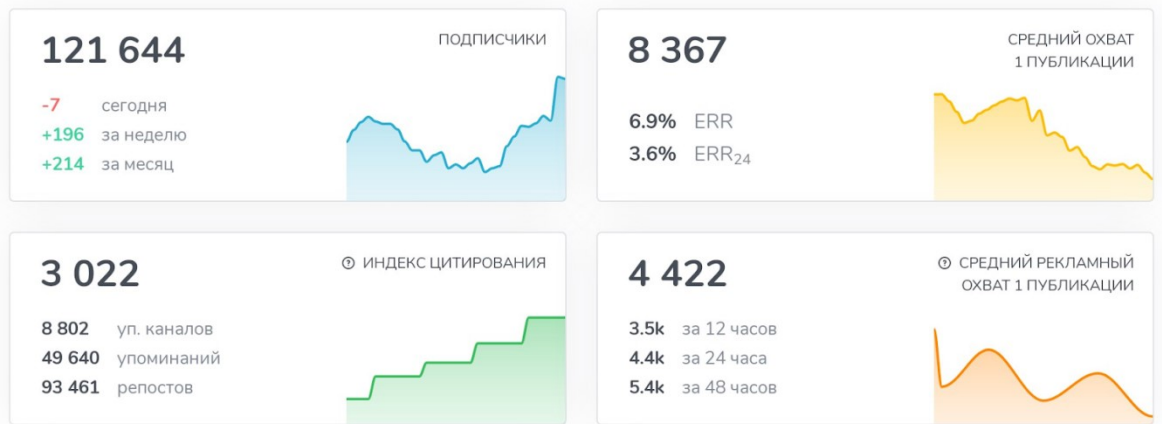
121 644

ПОДПИСЧИКИ

-7 сегодня
+196 за неделю
+214 за месяц

8 367

СРЕДНИЙ ОХВАТ 1 ПУБЛИКАЦИИ

6.9% ERR
3.6% $ERR_{24}$

3 022

ИНДЕКС ЦИТИРОВАНИЯ

8 802 уп. каналов
49 640 упоминаний
93 461 репостов

4 422

СРЕДНИЙ РЕКЛАМНЫЙ ОХВАТ 1 ПУБЛИКАЦИИ

3.5k за 12 часов
4.4k за 24 часа
5.4k за 48 часов